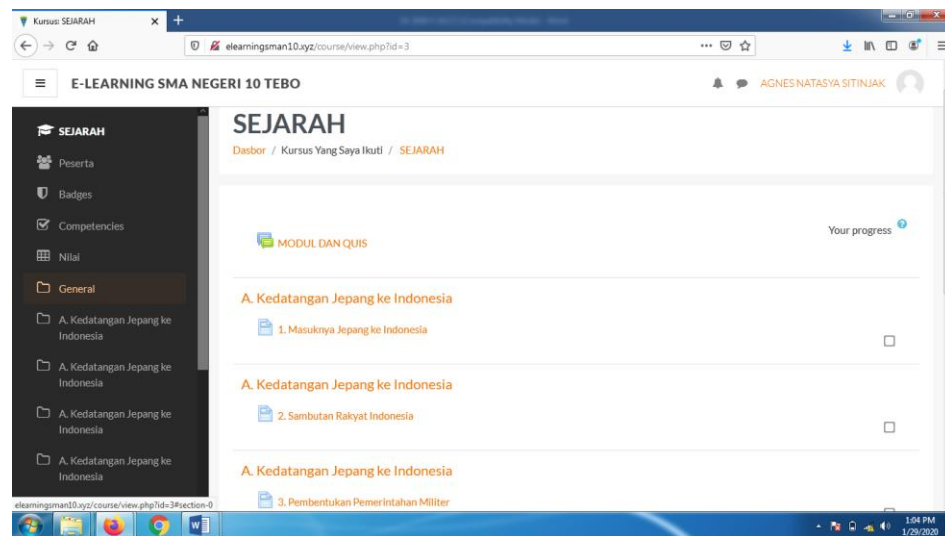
Kursus: SEJARAH
elearningsman10.xyz/course/view.php?id=3

E-LEARNING SMA NEGERI 10 TEBO
AGNES NATASYA SITINJAK

SEJARAH
Peserta
Badges
Competencies
Nilai
General
A. Kedatangan Jepang ke Indonesia
A. Kedatangan Jepang ke Indonesia
A. Kedatangan Jepang ke Indonesia
A. Kedatangan Jepang ke Indonesia

SEJARAH
Dasbor / Kursus Yang Saya Ikuti / SEJARAH

MODUL DAN QUIS
Your progress

A. Kedatangan Jepang ke Indonesia
1. Masuknya Jepang ke Indonesia

A. Kedatangan Jepang ke Indonesia
2. Sambutan Rakyat Indonesia

A. Kedatangan Jepang ke Indonesia
3. Pembentukan Pemerintahan Militer

elearningsman10.xyz/course/view.php?id=3#section-0

1:04 PM
1/29/2020